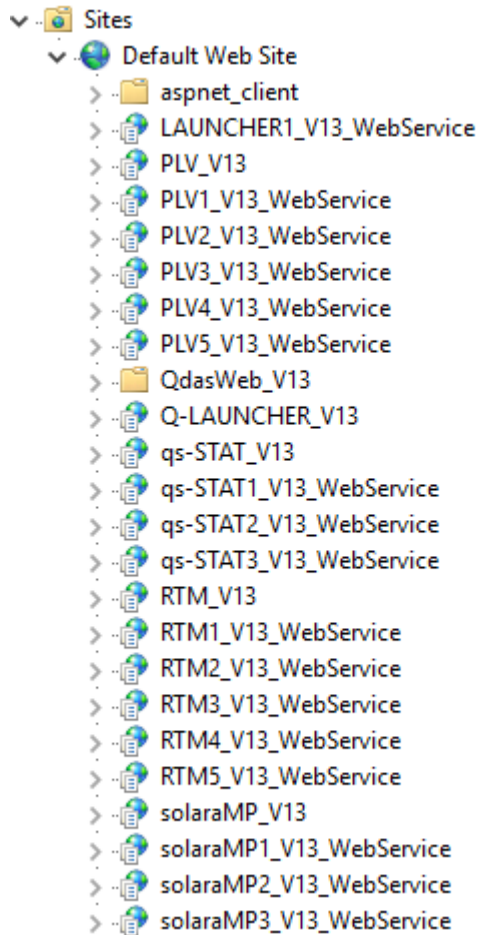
Sites
Default Web Site
aspnet_client
LAUNCHER1_V13_WebService
PLV_V13
PLV1_V13_WebService
PLV2_V13_WebService
PLV3_V13_WebService
PLV4_V13_WebService
PLV5_V13_WebService
QdasWeb_V13
Q-LAUNCHER_V13
qs-STAT_V13
qs-STAT1_V13_WebService
qs-STAT2_V13_WebService
qs-STAT3_V13_WebService
RTM_V13
RTM1_V13_WebService
RTM2_V13_WebService
RTM3_V13_WebService
RTM4_V13_WebService
RTM5_V13_WebService
solaraMP_V13
solaraMP1_V13_WebService
solaraMP2_V13_WebService
solaraMP3_V13_WebService